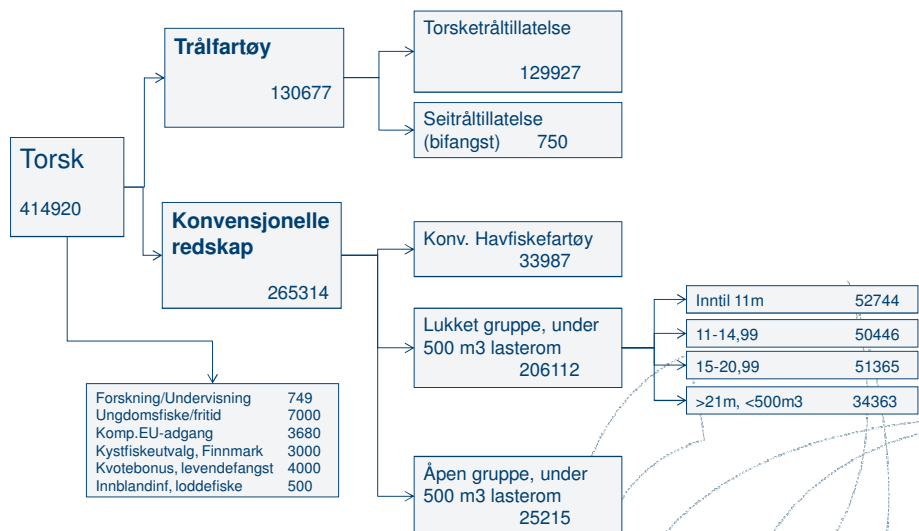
Torsk

414920

Trålfartøy

130677

Torsketråltillatelse

129927

Seitråltillatelse (bifangst) 750

Konvensjonelle redskap

265314

Konv. Havfiskefartøy 33987

Lukket gruppe, under 500 m3 lasterom 206112

| Inntil 11m | 52744 |
|---|---|
| 11-14,99 | 50446 |
| 15-20,99 | 51365 |
| >21m, <500m3 | 34363 |

Åpen gruppe, under 500 m3 lasterom 25215

| Forskning/Undervisning | 749 |
|---|---|
| Ungdomsfiske/fritid | 7000 |
| Komp.EU-adgang | 3680 |
| Kystfiskeutvalg, Finnmark | 3000 |
| Kvotebonus, levendefangst | 4000 |
| Innblandinf, loddefiske | 500 |